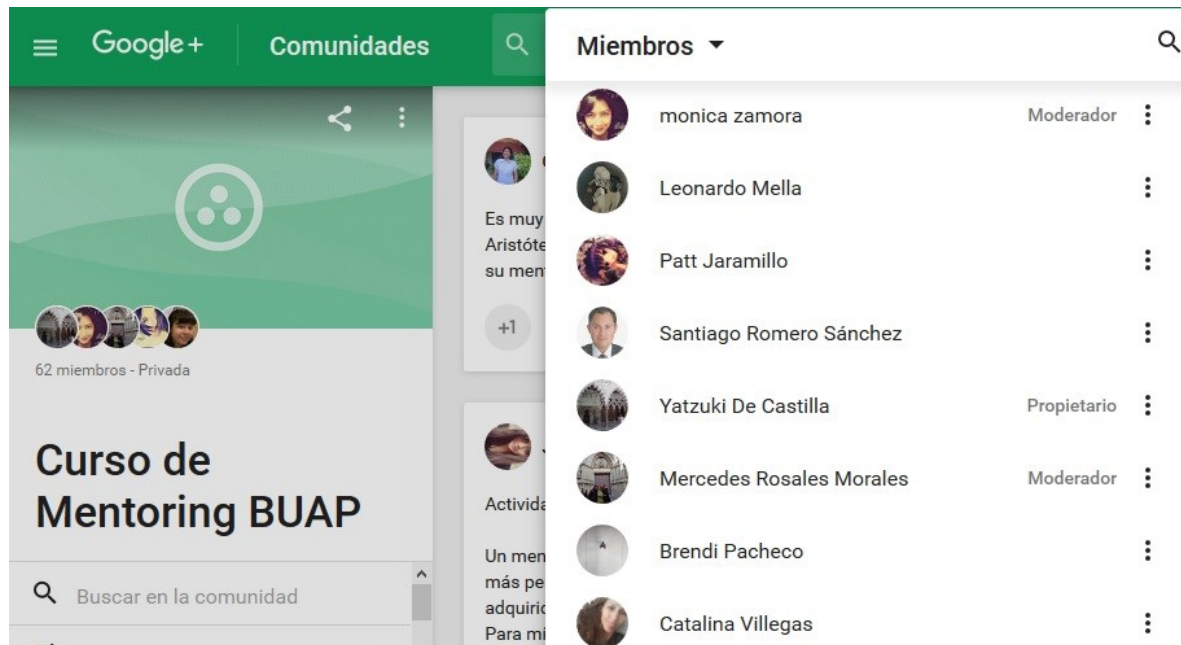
Google+ Comunidades

Miembros

monica zamora Moderador
Leonardo Mella
Patt Jaramillo
Santiago Romero Sánchez
Yatzuki De Castilla Propietario
Mercedes Rosales Morales Moderador
Brendi Pacheco
Catalina Villegas

62 miembros - Privada

Curso de Mentoring BUAP

Buscar en la comunidad

Es muy
Aristóte
su men

+1

Activida

Un men
más pe
adquiri
Para mi